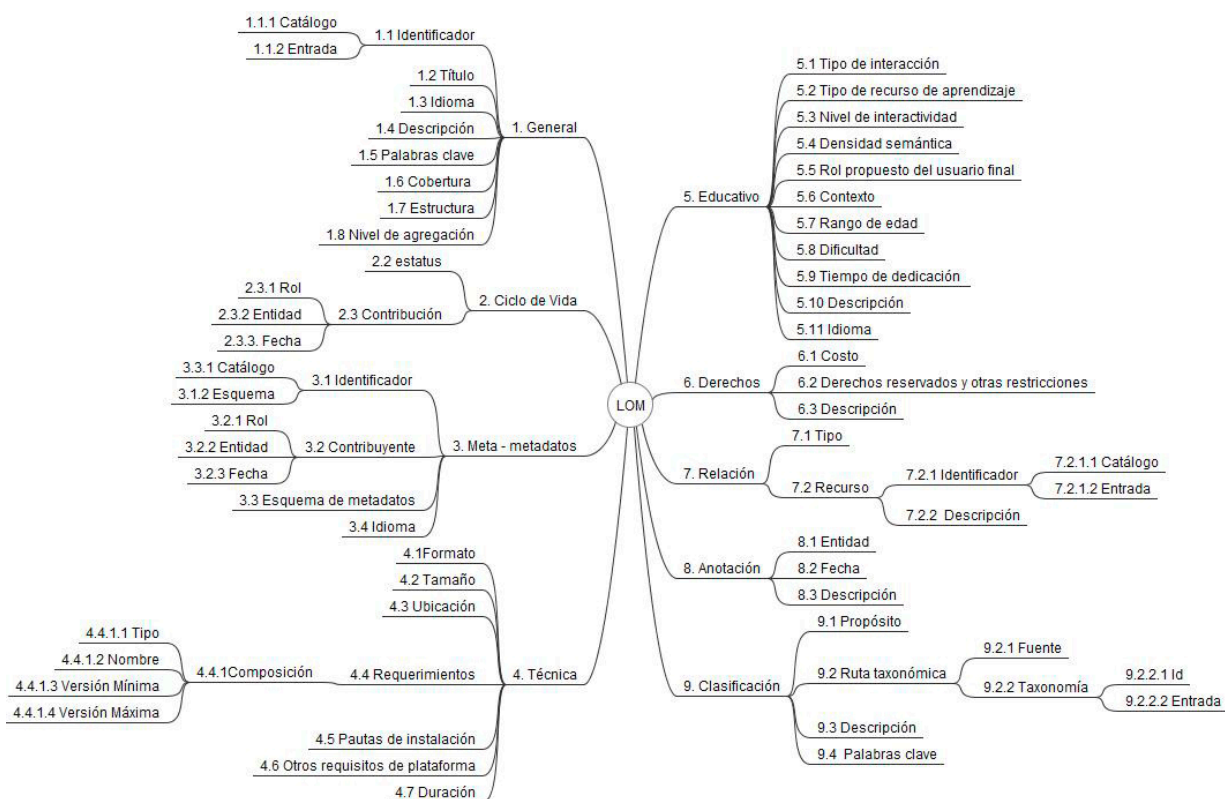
LOM

1. General
1.1 Identificador
1.1.1 Catálogo
1.1.2 Entrada
1.2 Título
1.3 Idioma
1.4 Descripción
1.5 Palabras clave
1.6 Cobertura
1.7 Estructura
1.8 Nivel de agregación

2. Ciclo de Vida
2.2 estatus
2.3 Contribución
2.3.1 Rol
2.3.2 Entidad
2.3.3. Fecha

3. Meta - metadatos
3.1 Identificador
3.3.1 Catálogo
3.1.2 Esquema
3.2 Contribuyente
3.2.1 Rol
3.2.2 Entidad
3.2.3 Fecha
3.3 Esquema de metadatos
3.4 Idioma

4. Técnica
4.1Formato
4.2 Tamaño
4.3 Ubicación
4.4 Requerimientos
4.4.1Composición
4.4.1.1 Tipo
4.4.1.2 Nombre
4.4.1.3 Versión Mínima
4.4.1.4 Versión Máxima
4.5 Pautas de instalación
4.6 Otros requisitos de plataforma
4.7 Duración

5. Educativo
5.1 Tipo de interacción
5.2 Tipo de recurso de aprendizaje
5.3 Nivel de interactividad
5.4 Densidad semántica
5.5 Rol propuesto del usuario final
5.6 Contexto
5.7 Rango de edad
5.8 Dificultad
5.9 Tiempo de dedicación
5.10 Descripción
5.11 Idioma

6. Derechos
6.1 Costo
6.2 Derechos reservados y otras restricciones
6.3 Descripción

7. Relación
7.1 Tipo
7.2 Recurso
7.2.1 Identificador
7.2.1.1 Catálogo
7.2.1.2 Entrada
7.2.2 Descripción

8. Anotación
8.1 Entidad
8.2 Fecha
8.3 Descripción

9. Clasificación
9.1 Propósito
9.2 Ruta taxonómica
9.2.1 Fuente
9.2.2 Taxonomía
9.2.2.1 Id
9.2.2.2 Entrada
9.3 Descripción
9.4 Palabras clave